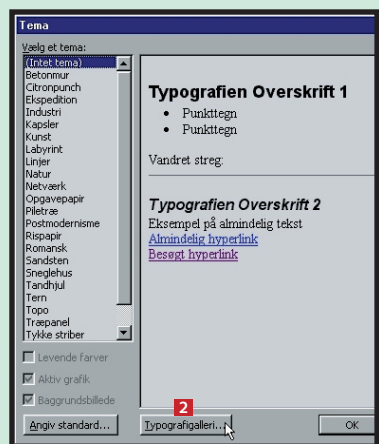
Tema

Vælg et tema:

(Intet tema)
Betonmur
Citronpunch
Ekspedition
Industri
Kapsler
Kunst
Labyrint
Linjer
Natur
Netværk
Opgavepapir
Piletræ
Postmodernisme
Rispapir
Romansk
Sandsten
Sneglehus
Tandhjul
Tern
Topo
Træpanel
Tykke striber

Levende farver
Aktiv grafik
Baggrundsbillede

Typografien Overskrift 1

• Punkttegn
• Punkttegn

Vandret streg:

Typografien Overskrift 2

Eksempel på almindelig tekst
Almindelig hyperlink
Besøgt hyperlink

2

Angiv standard...
Typografigalleri...
OK